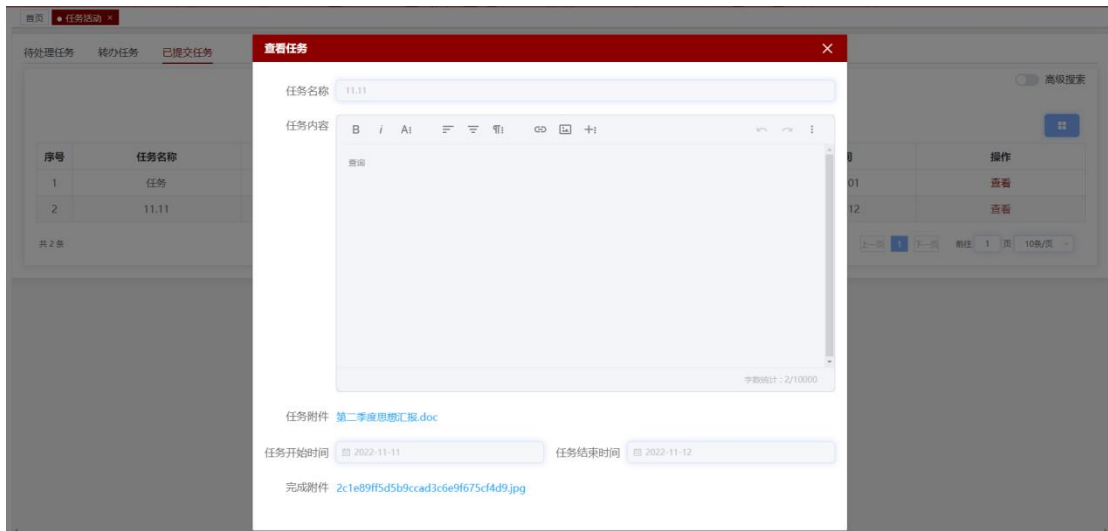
首页 ● 任务活动 ×

待处理任务 转办任务 已提交任务

高级搜索

| 序号 | 任务名称 | | 间 | 操作 |
|---|---|---|---|---|
| 1 | 任务 | | 01 | 查看 |
| 2 | 11.11 | | 12 | 查看 |

共 2 条

上一页 1 下一页 前往 1 页 10条/页

查看任务 ×

任务名称 11.11

任务内容 B *i* A

查询

字数统计：2/10000

任务附件 第二季度思想汇报.doc

任务开始时间 2022-11-11 任务结束时间 2022-11-12

完成附件 2c1e89ff5d5b9ccad3c6e9f675cf4d9.jpg